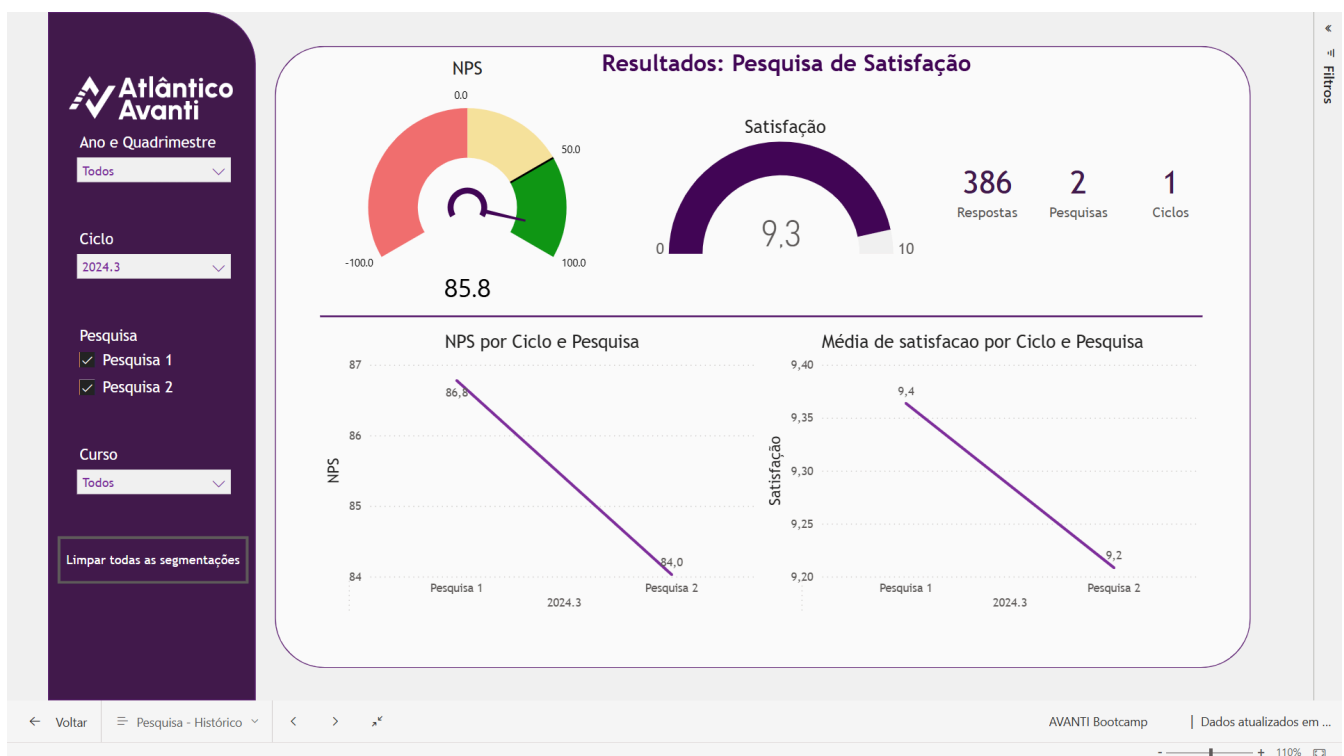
Atlântico Avanti

Ano e Quadrimestre
Todos

Ciclo
2024.3

Pesquisa
Pesquisa 1
Pesquisa 2

Curso
Todos

Limpar todas as segmentações

Resultados: Pesquisa de Satisfação

NPS
0.0
50.0
-100.0
100.0
85.8

Satisfação
9,3
0
10

386
Respostas

2
Pesquisas

1
Ciclos

NPS por Ciclo e Pesquisa
NPS
87
86
85
84
86,8
84,0
Pesquisa 1
Pesquisa 2
2024.3

Média de satisfacao por Ciclo e Pesquisa
Satisfação
9,40
9,35
9,30
9,25
9,20
9,4
9,2
Pesquisa 1
Pesquisa 2
2024.3

Filtros

Voltar
Pesquisa - Histórico
AVANTI Bootcamp
Dados atualizados em ...
110%